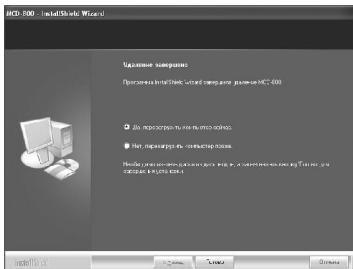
MCD-800 - InstallShield Wizard

Удаление завершено

Программа InstallShield Wizard завершила удаление MCD-800

Да, перезагрузить компьютер сейчас.

Нет, перезагрузить компьютер позже.

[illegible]

InstallShield

< Назад

Готово

Отмена